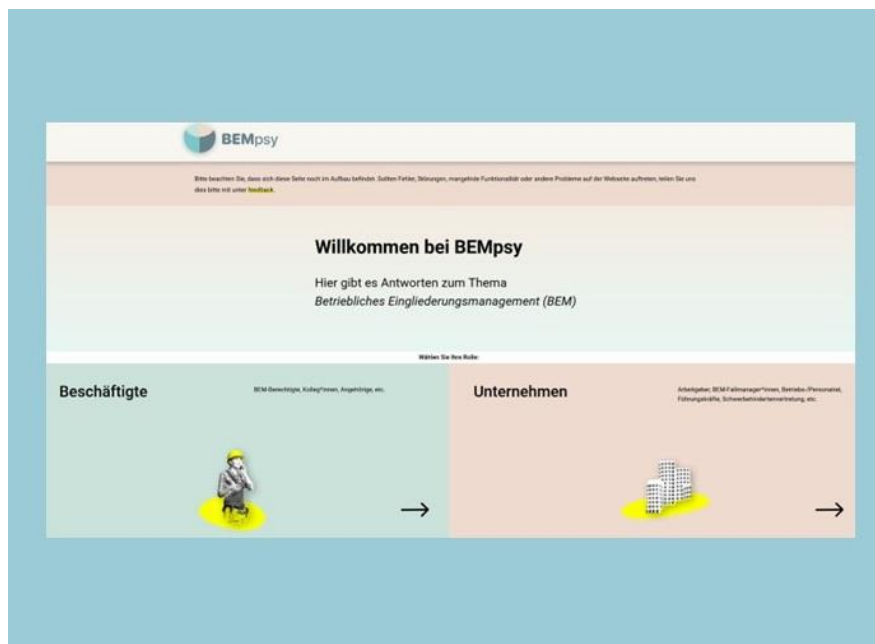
BEMpsy

Bitte beachten Sie, dass sich diese Seite noch im Aufbau befindet. Sollten Fehler, Störungen, mangelnde Funktionalität oder andere Probleme auf der Webseite auftreten, teilen Sie uns dies bitte mit unter feedback.

Willkommen bei BEMpsy

Hier gibt es Antworten zum Thema
*Betriebliches Eingliederungsmanagement (BEM)*

Wählen Sie Ihre Rolle:

Beschäftigte

BEM-Berechtigte, Kolleg\*innen, Angehörige, etc.

→

Unternehmen

Arbeitgeber, BEM-Fallmanager\*innen, Betriebs-/Personalrat, Führungskräfte, Schwerbehindertenvertretung, etc.

→